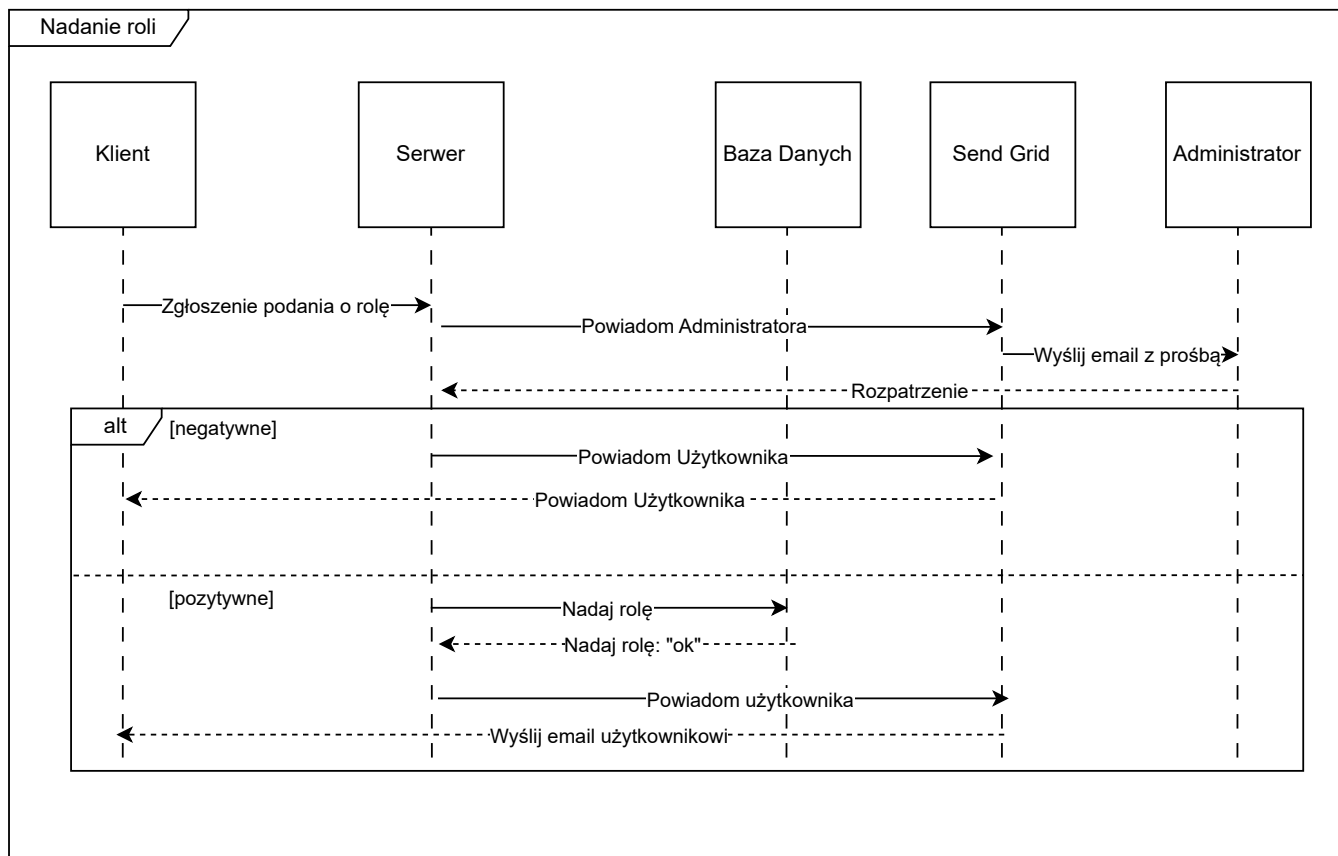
Nadanie roli

Klient

Serwer

Baza Danych

Send Grid

Administrator

Zgłoszenie podania o rolę

Powiadom Administratora

Wyślij email z prośbą

Rozpatrzenie

alt

[negatywne]

Powiadom Użytkownika

Powiadom Użytkownika

[pozytywne]

Nadaj rolę

Nadaj rolę: "ok"

Powiadom użytkownika

Wyślij email użytkownikowi